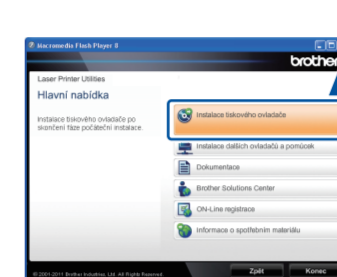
Macromedia Flash Player 8

brother

Laser Printer Utilities

Hlavní nabídka

Instalace tiskového ovladače po skončení fáze počáteční instalace.

Instalace tiskového ovladače

Instalace dalších ovladačů a pomůcek

Dokumentace

Brother Solutions Center

ON-Line registrace

Informace o spotřebním materiálu

© 2001-2011 Brother Industries, Ltd. All Rights Reserved.

Zpět

Konec